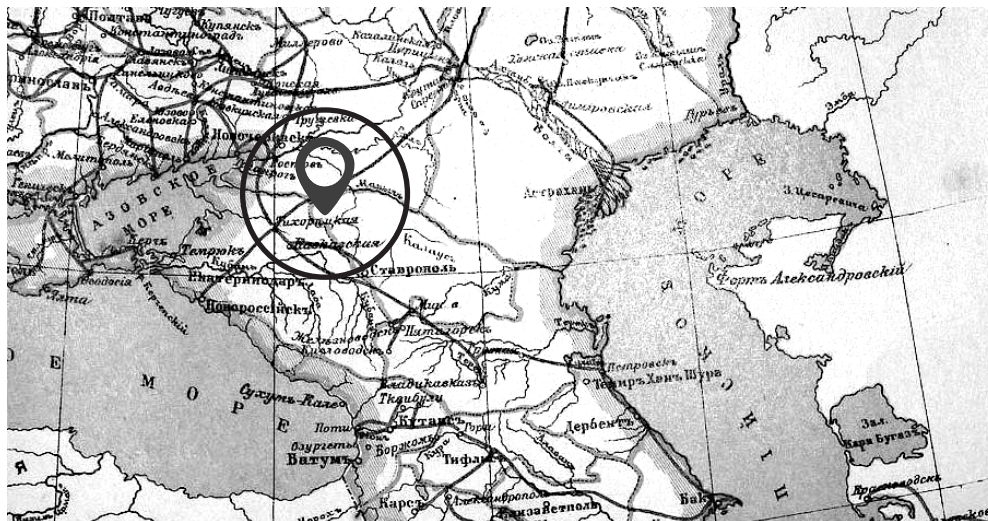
Полтава
Купянскъ
Константиноградъ
Миллерово
Екатеринославъ
Азовское море
Керчь
Темрюкъ
Екатеринодаръ
Новороссійскъ
Ростовъ
Новочеркасскъ
Тихорѣцкая
Кавказская
Ставрополь
Астрахань
Каспійское море
Форть Александровскій
Пятигорскъ
Кисловодскъ
Владикавказъ
Петровскъ
Темиръ Ханъ Шура
Дербентъ
Черное море
Сухумъ-Кале
Кутаисъ
Поти
Озургеты
Батумъ
Тифлисъ
Карсъ
Александрополь
Эривань
Баку
Зал. Кара Бугазъ
Красноводскъ
Теодосія
Ялта
Мин. в
Тушкан
Терекъ
Кума
Калаусъ
Манычъ
Грузская
Волга
Гурьевъ
Ахтуба